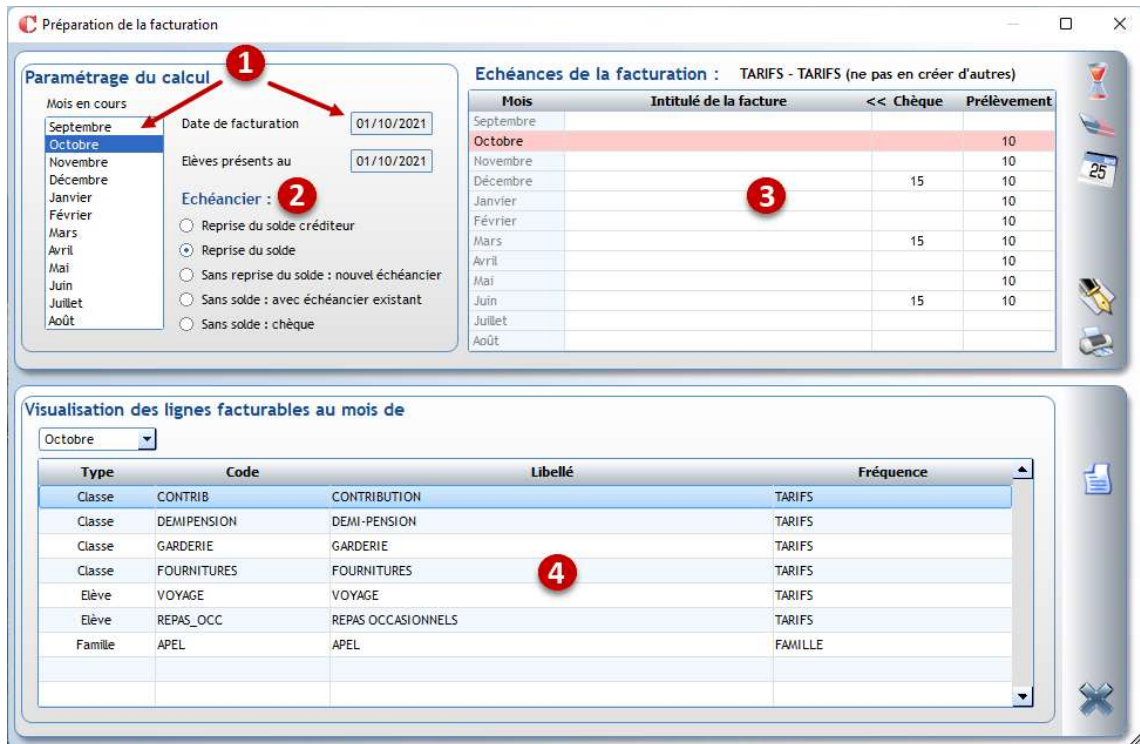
Préparation de la facturation

Paramétrage du calcul 1

Mois en cours

Septembre
Octobre
Novembre
Décembre
Janvier
Février
Mars
Avril
Mai
Juin
Juillet
Août

Date de facturation 01/10/2021

Elèves présents au 01/10/2021

Echéancier : 2

Reprise du solde créditeur
Reprise du solde
Sans reprise du solde : nouvel échéancier
Sans solde : avec échéancier existant
Sans solde : chèque

Echéances de la facturation : TARIFS - TARIFS (ne pas en créer d'autres)

| Mois | Intitulé de la facture | << Chèque | Prélèvement |
|---|---|---|---|
| Septembre | | | |
| Octobre | | | 10 |
| Novembre | | | 10 |
| Décembre | | 15 | 10 |
| Janvier | | | 10 |
| Février | | | 10 |
| Mars | | 15 | 10 |
| Avril | | | 10 |
| Mai | | | 10 |
| Juin | | 15 | 10 |
| Juillet | | | |
| Août | | | |

3

25

Visualisation des lignes facturables au mois de

Octobre

| Type | Code | Libellé | Fréquence |
|---|---|---|---|
| Classe | CONTRIB | CONTRIBUTION | TARIFS |
| Classe | DEMIPENSION | DEMI-PENSION | TARIFS |
| Classe | GARDERIE | GARDERIE | TARIFS |
| Classe | FOURNITURES | FOURNITURES | TARIFS |
| Elève | VOYAGE | VOYAGE | TARIFS |
| Elève | REPAS_OCC | REPAS OCCASIONNELS | TARIFS |
| Famille | APEL | APEL | FAMILLE |

4